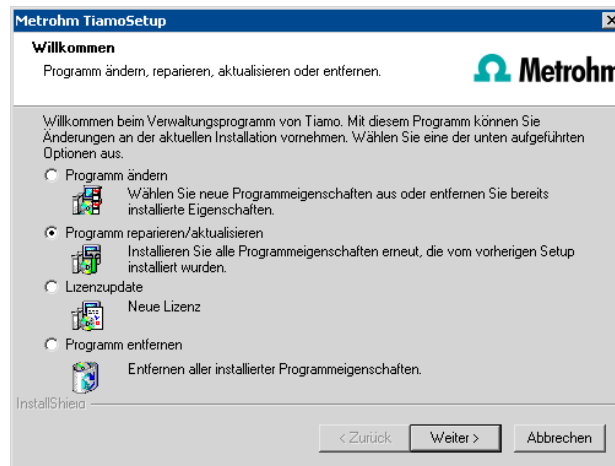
Metrohm TiamoSetup

Willkommen

Programm ändern, reparieren, aktualisieren oder entfernen.

Metrohm

Willkommen beim Verwaltungsprogramm von Tiamo. Mit diesem Programm können Sie Änderungen an der aktuellen Installation vornehmen. Wählen Sie eine der unten aufgeführten Optionen aus.

Programm ändern

Wählen Sie neue Programmeigenschaften aus oder entfernen Sie bereits installierte Eigenschaften.

Programm reparieren/aktualisieren

Installieren Sie alle Programmeigenschaften erneut, die vom vorherigen Setup installiert wurden.

Lizenzupdate

Neue Lizenz

Programm entfernen

Entfernen aller installierter Programmeigenschaften.

InstallShield

< Zurück Weiter > Abbrechen